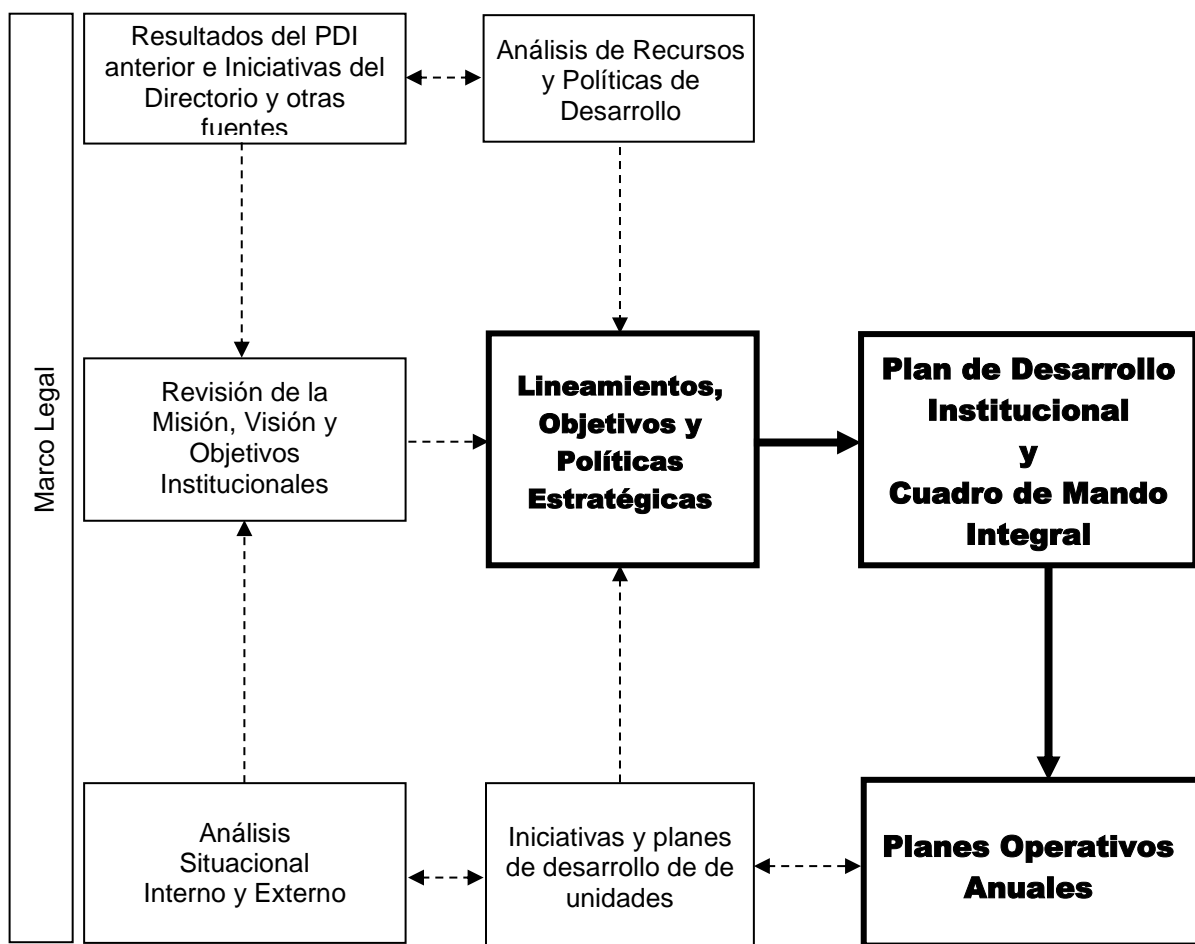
Marco Legal

Resultados del PDI anterior e Iniciativas del Directorio y otras fuentes

Análisis de Recursos y Políticas de Desarrollo

Revisión de la Misión, Visión y Objetivos Institucionales

Lineamientos, Objetivos y Políticas Estratégicas

Plan de Desarrollo Institucional y Cuadro de Mando Integral

Análisis Situacional Interno y Externo

Iniciativas y planes de desarrollo de de unidades

Planes Operativos Anuales